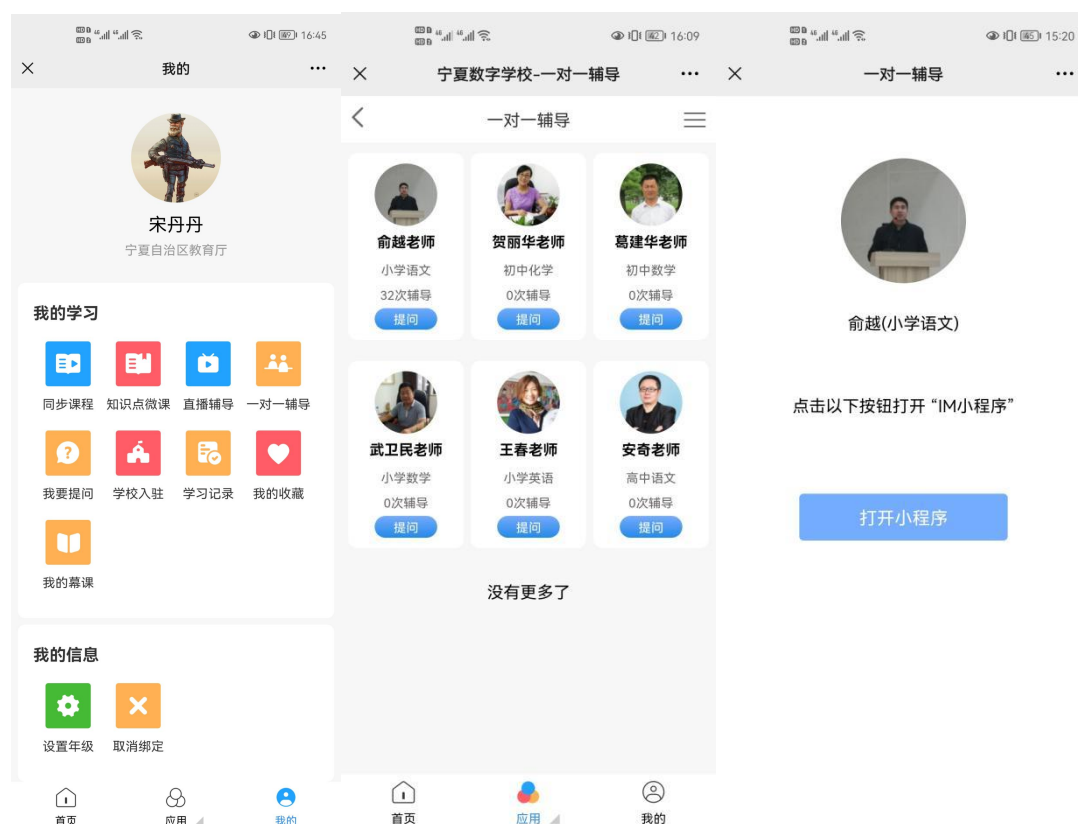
16:45

我的

宋丹丹
宁夏自治区教育厅

我的学习

同步课程 知识点微课 直播辅导 一对一辅导
我要提问 学校入驻 学习记录 我的收藏
我的幕课

我的信息

设置年级 取消绑定

首页 应用 我的

16:09

宁夏数字学校-一对一辅导

一对一辅导

俞越老师
小学语文
32次辅导
提问

贺丽华老师
初中化学
0次辅导
提问

葛建华老师
初中数学
0次辅导
提问

武卫民老师
小学数学
0次辅导
提问

王春老师
小学英语
0次辅导
提问

安奇老师
高中语文
0次辅导
提问

没有更多了

首页 应用 我的

15:20

一对一辅导

俞越(小学语文)

点击以下按钮打开“IM小程序”

打开小程序